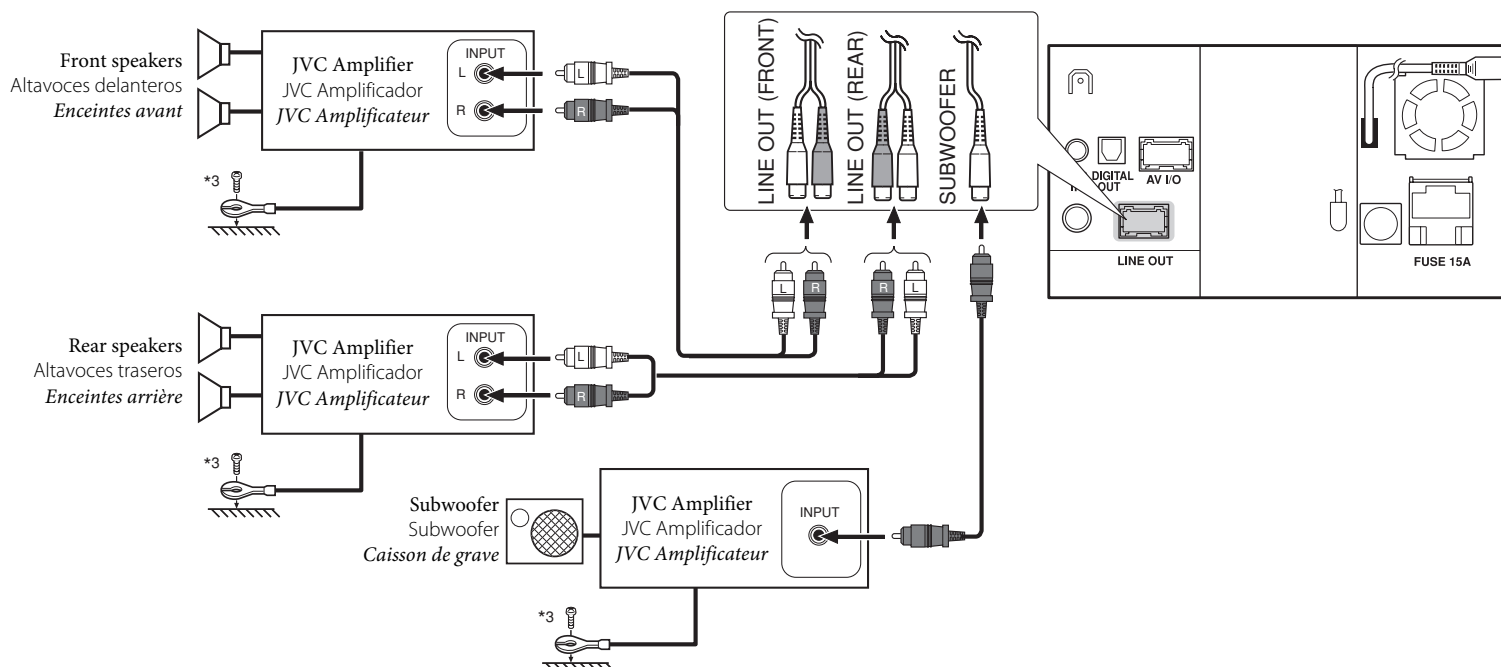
Front speakers
Altavoces delanteros
*Enceintes avant*

JVC Amplifier
JVC Amplificador
*JVC Amplificateur*

INPUT
L
R

L
R

*3

LINE OUT (FRONT)
LINE OUT (REAR)
SUBWOOFER

DIGITAL OUT
AV I/O
LINE OUT
FUSE 15A

L R
R L

Rear speakers
Altavoces traseros
*Enceintes arrière*

JVC Amplifier
JVC Amplificador
*JVC Amplificateur*

INPUT
L
R

L
R

*3

Subwoofer
Subwoofer
*Caisson de grave*

JVC Amplifier
JVC Amplificador
*JVC Amplificateur*

INPUT

*3